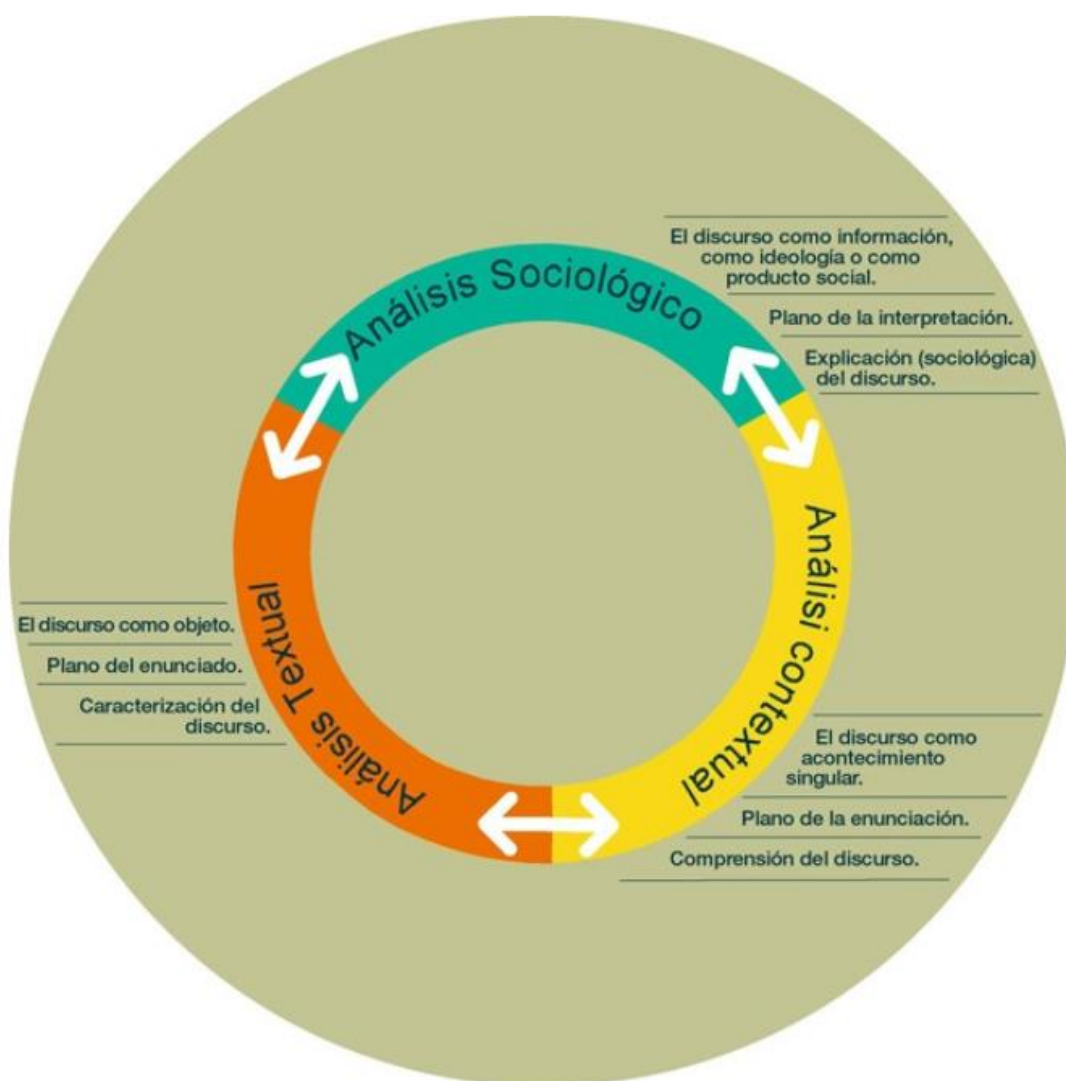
Análisis Sociológico

El discurso como información, como ideología o como producto social.

Plano de la interpretación.

Explicación (sociológica) del discurso.

Análisi contextual

El discurso como acontecimiento singular.

Plano de la enunciación.

Comprensión del discurso.

Análisis Textual

El discurso como objeto.

Plano del enunciado.

Caracterización del discurso.